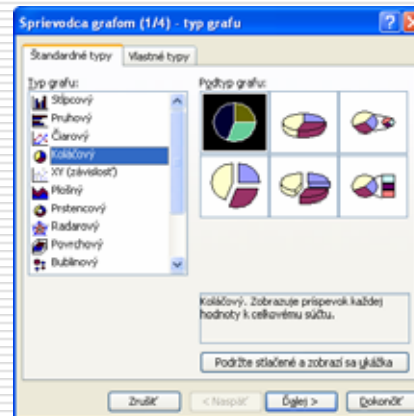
Sprievodca grafom (1/4) - typ grafu

Štandardné typy | Vlastné typy

Typ grafu:

Stĺpcový
Pruhový
Čiarový
Koláčový
XY (závislosť)
Plošný
Prstencový
Radarový
Povrchový
Bublinový

Podtyp grafu:

Koláčový. Zobrazuje príspevok každej hodnoty k celkovému súčtu.

Podržte stlačené a zobrazí sa ukážka

Zrušiť | < Naspäť | Ďalej > | Dokončiť